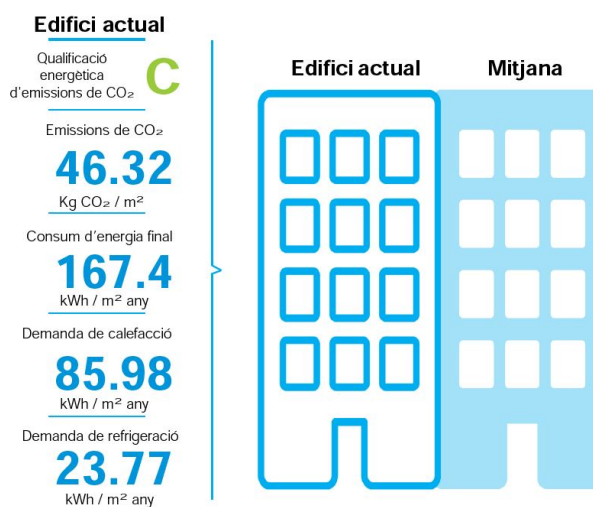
Edifici actual

Qualificació energètica d'emissions de $CO_2$ C

Emissions de $CO_2$
46.32
Kg $CO_2$ / m²

Consum d'energia final
167.4
kWh / m² any

Demanda de calefacció
85.98
kWh / m² any

Demanda de refrigeració
23.77
kWh / m² any

Edifici actual

Mitjana